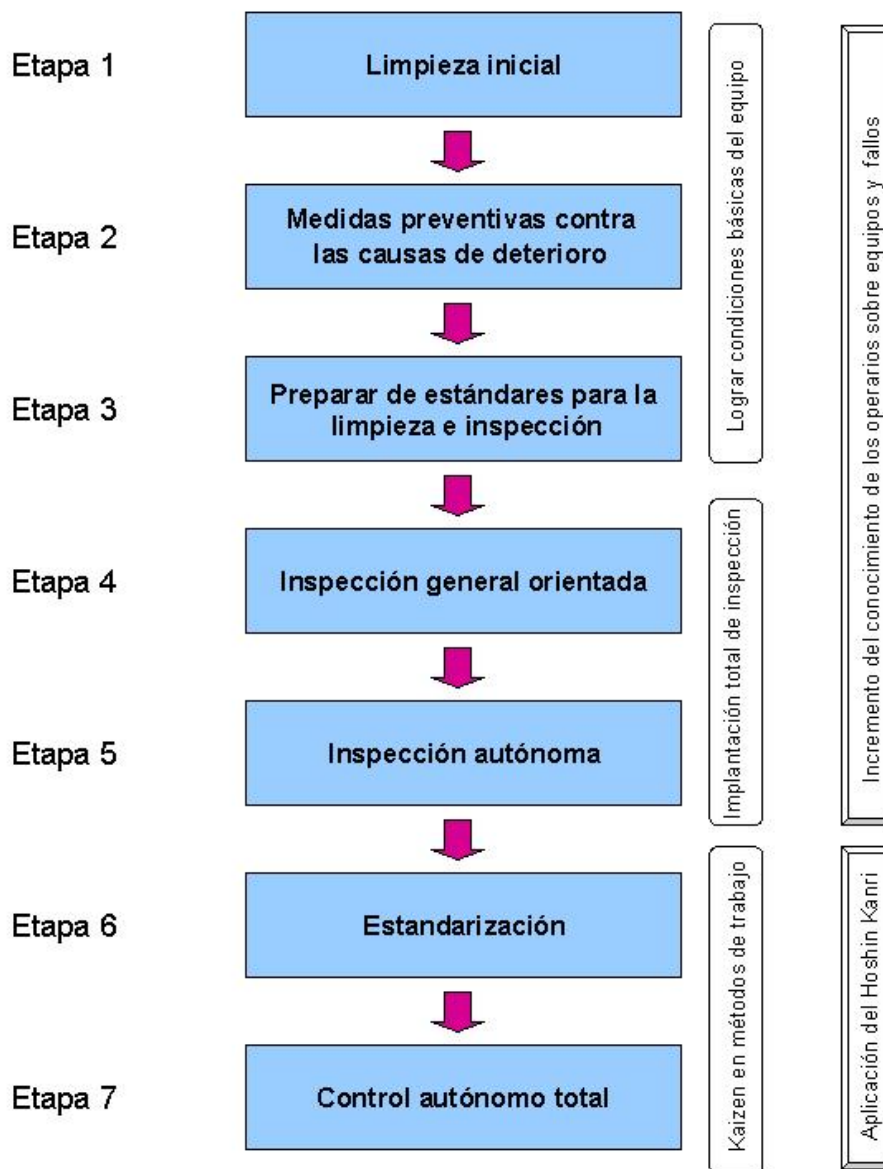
Etapa 1
Limpieza inicial

Etapa 2
Medidas preventivas contra las causas de deterioro

Etapa 3
Preparar de estándares para la limpieza e inspección

Etapa 4
Inspección general orientada

Etapa 5
Inspección autónoma

Etapa 6
Estandarización

Etapa 7
Control autónomo total

Lograr condiciones básicas del equipo

Implantación total de inspección

Kaizen en métodos de trabajo

Incremento del conocimiento de los operarios sobre equipos y fallos

Aplicación del Hoshin Kanri